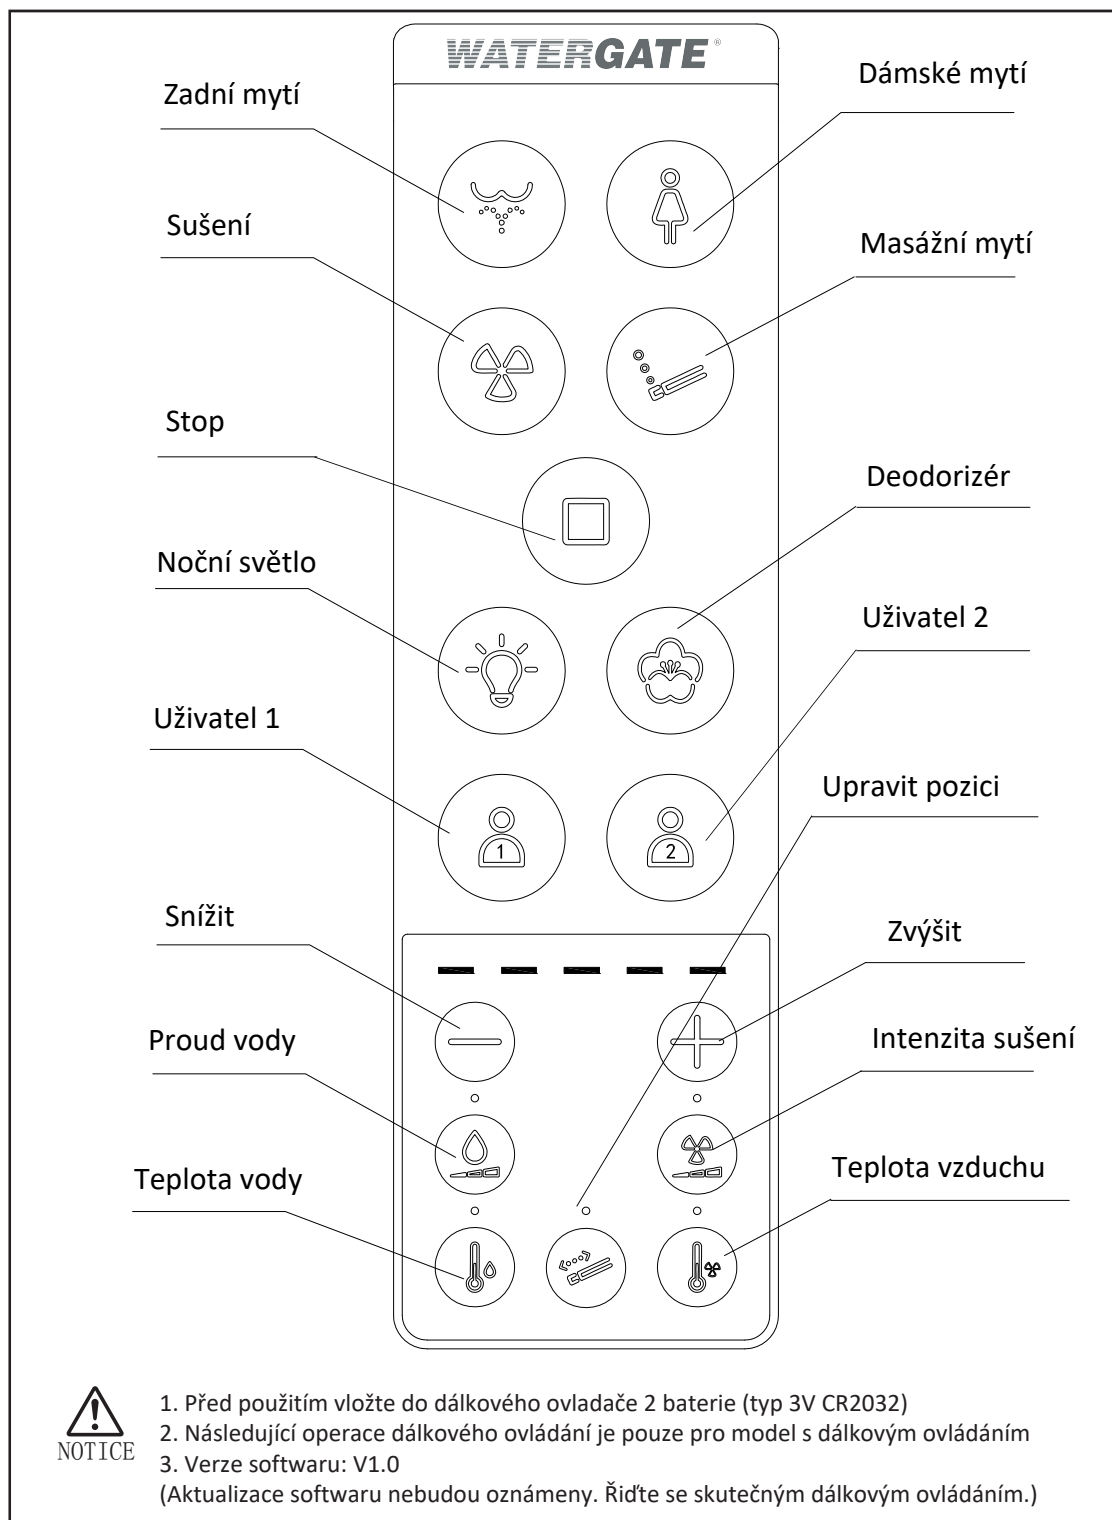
WATERGATE®

Zadní mytí

Dámské mytí

Sušení

Masážní mytí

Stop

Deodorizér

Noční světlo

Uživatel 2

Uživatel 1

Upravit pozici

1

2

Snížit

Zvýšit

Proud vody

Intenzita sušení

Teplota vody

Teplota vzduchu

NOTICE

1. Před použitím vložte do dálkového ovladače 2 baterie (typ 3V CR2032)
2. Následující operace dálkového ovládání je pouze pro model s dálkovým ovládáním
3. Verze softwaru: V1.0
(Aktualizace softwaru nebudou oznámeny. Řiďte se skutečným dálkovým ovládáním.)